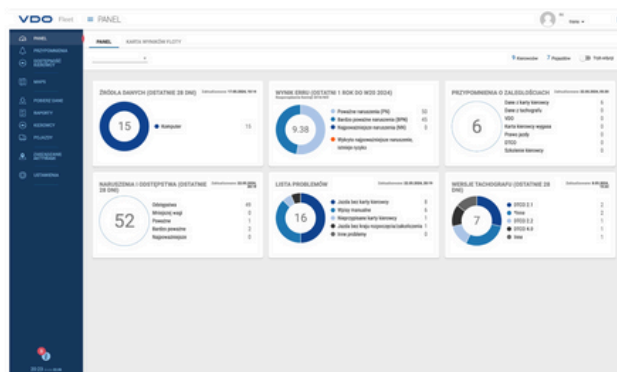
VDO Fleet ≡ PANEL

PANEL
PRZYPOMNIENIA
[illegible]
MAPY
POBIERZ DANE
RAPORTY
KIEROWCY
POJAZDY
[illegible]
USTAWIENIA

PANEL KARTA WYNIKÓW FLOTY

9 Kierowców 7 Pojazdów Tryb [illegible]

ŹRÓDŁA DANYCH (OSTATNIE 28 DNI)
15
Komputer 15

WYNIK ERRU (OSTATNIM 1 ROK DO W20 2024)
9.38
Poważne naruszenia (PN) 52
Bardzo poważne naruszenia (BPN) 45
Najpoważniejsze naruszenia (NN) 0
Wykryto najpoważniejsze naruszenie, istnieje ryzyko

PRZYPOMNIENIA O ZALEGŁOŚCIACH
6
Dane z karty kierowcy 0
Dane z tachografu 1
VDO 0
Karta kierowcy wygasa 0
Prawo jazdy 0
DTCO 0
Szkolenie kierowcy 0

NARUSZENIA I ODSTĘPSTWA (OSTATNIE 28 DNI)
52
Odstępstwa 45
Mniejszej wagi 0
Poważne 1
Bardzo poważne 2
Najpoważniejsze 0

LISTA PROBLEMÓW
16
Jazda bez karty kierowcy 5
Wpisy manualne 6
Nieprzypisane karty kierowcy 1
Jazda bez kraju rozpoczęcia/zakończenia 1
Inne problemy 0

WERSJE TACHOGRAFU (OSTATNIE 28 DNI)
7
DTCO 3.1 2
*Inne 2
DTCO 2.2 1
DTCO 4.0 1
Inne 0